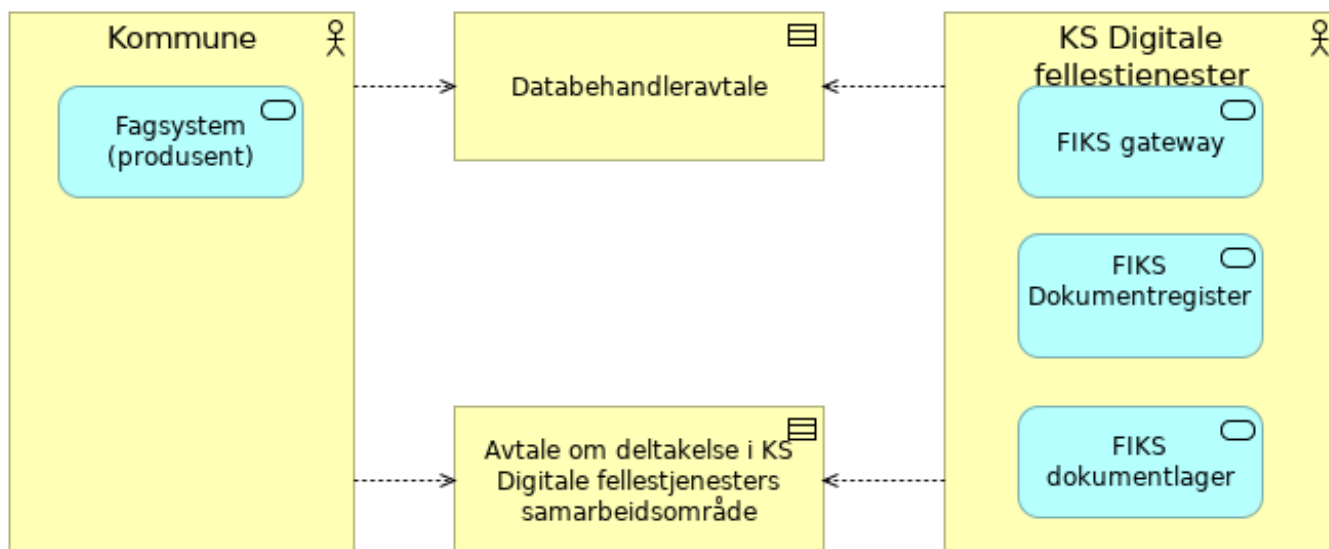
Kommune

Fagsystem (produsent)

Databehandleravtale

KS Digitale fellestjenester

FIKS gateway

FIKS Dokumentregister

Avtale om deltakelse i KS Digitale fellestjenesters samarbeidsområde

FIKS dokumentlager